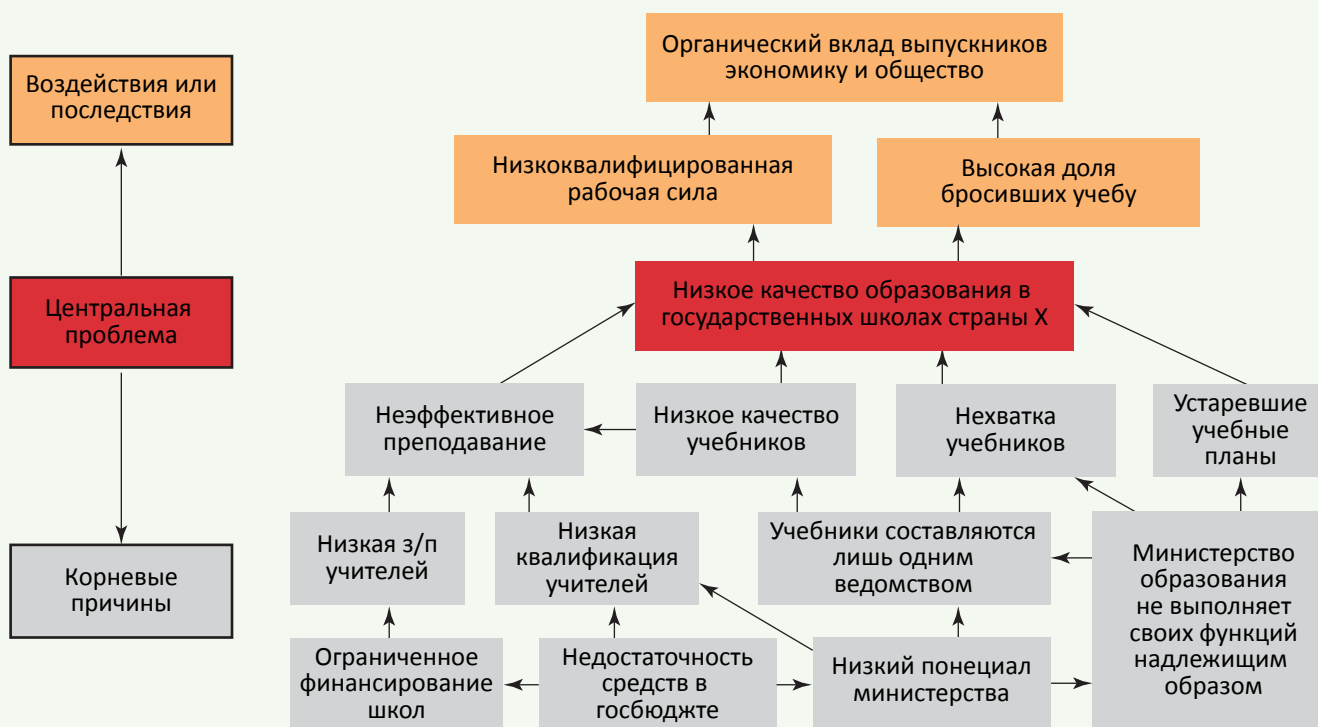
Воздействия или последствия

Центральная проблема

Корневые причины

Органический вклад выпускников экономику и общество

Низкоквалифицированная рабочая сила

Высокая доля бросивших учебу

Низкое качество образования в государственных школах страны X

Неэффективное преподавание

Низкое качество учебников

Нехватка учебников

Устаревшие учебные планы

Низкая з/п учителей

Низкая квалификация учителей

Учебники составляются лишь одним ведомством

Министерство образования не выполняет своих функций надлежащим образом

Ограниченное финансирование школ

Недостаточность средств в госбюджте

Низкий понециал министерства